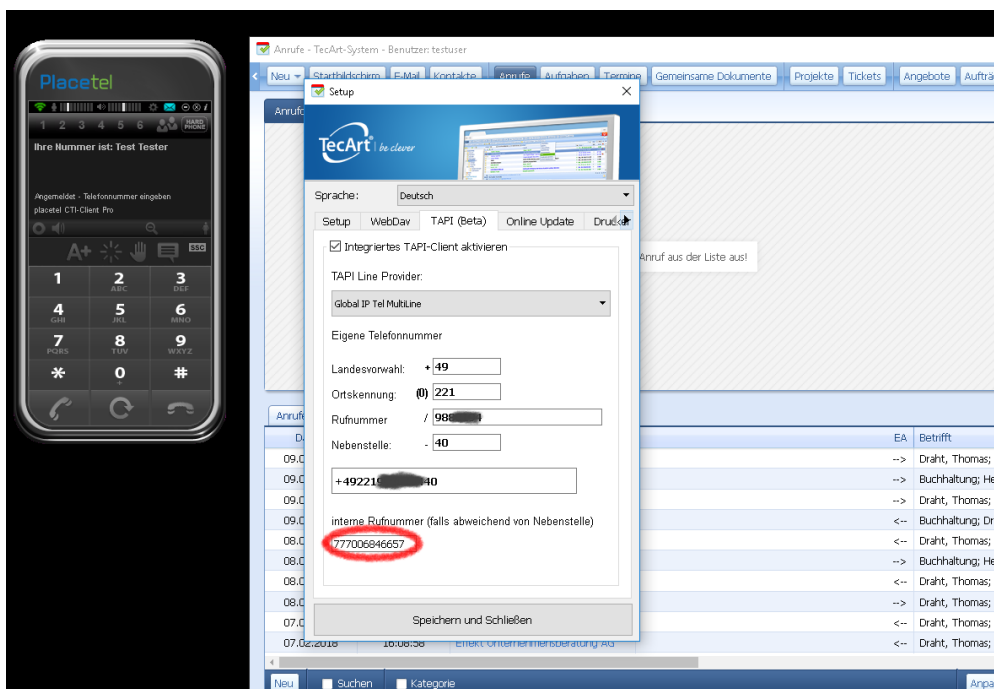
Placetel

1 2 3 4 5 6 HARD PHONE

Ihre Nummer ist: Test Tester

Angemeldet - Telefonnummer eingeben
placetel CTI-Client Pro

A+ SSC

1
2 ABC
3 DEF
4 GHI
5 JKL
6 MNO
7 PQRS
8 TUV
9 WXYZ
*
0 +
#

Anrufe - TecArt-System - Benutzer: testuser

Neu ▾ Startbildschirm E-Mail Kontakte Anrufe Aufgaben Termine Gemeinsame Dokumente Projekte Tickets Angebote Aufträ

Anruf

Anruf aus der Liste aus!

Anrufe

Da

EA | Betrifft
09.0 | --> | Draht, Thomas;
09.0 | --> | Buchhaltung; He
09.0 | --> | Draht, Thomas;
09.0 | <-- | Buchhaltung; Dr
08.0 | --> | Draht, Thomas;
08.0 | --> | Buchhaltung; He
08.0 | <-- | Draht, Thomas;
08.0 | --> | Draht, Thomas;
07.0 | <-- | Draht, Thomas;
07.02.2018 | 18:08:58 | Effekt Unternehmensberatung AG | <-- | Draht, Thomas;

Neu Suchen Kategorie Anpa

Setup

TecArt be clever

Sprache: Deutsch

Setup WebDav TAPI (Beta) Online Update Drucke

Integriertes TAPI-Client aktivieren

TAPI Line Provider:

Global IP Tel MultiLine

Eigene Telefonnummer

Landesvorwahl: + 49

Ortskennung: (0) 221

Rufnummer / 986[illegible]

Nebenstelle: - 40

+49221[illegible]40

interne Rufnummer (falls abweichend von Nebenstelle)

777006946657

Speichern und Schließen